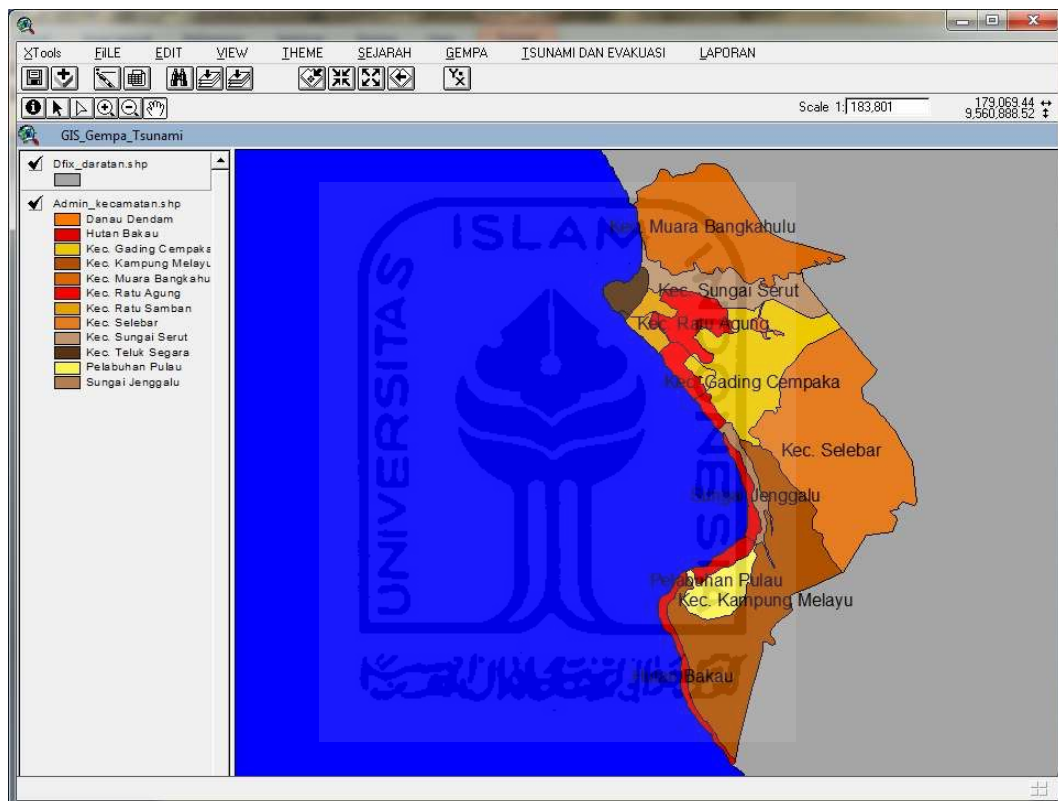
XTools FILE EDIT VIEW THEME SEJARAH GEMPA TSUNAMI DAN EVAKUASI LAPORAN

Scale 1: 183,801

179,069.44
9,560,888.52

GIS_Gempa_Tsunami

Dfix_daratan.shp

Admin_kecamatan.shp
Danau Dendam
Hutan Bakau
Kec. Gading Cempaka
Kec. Kampung Melayu
Kec. Muara Bangkahu
Kec. Ratu Agung
Kec. Ratu Samban
Kec. Selebar
Kec. Sungai Serut
Kec. Teluk Segara
Pelabuhan Pulau
Sungai Jenggalu

ISLAM
UNIVERSITAS

Kec. Muara Bangkahulu
Kec. Sungai Serut
Kec. Ratu Agung
Kec. Gading Cempaka
Kec. Selebar
Sungai Jenggalu
Pelabuhan Pulau
Kec. Kampung Melayu
Hutan Bakau